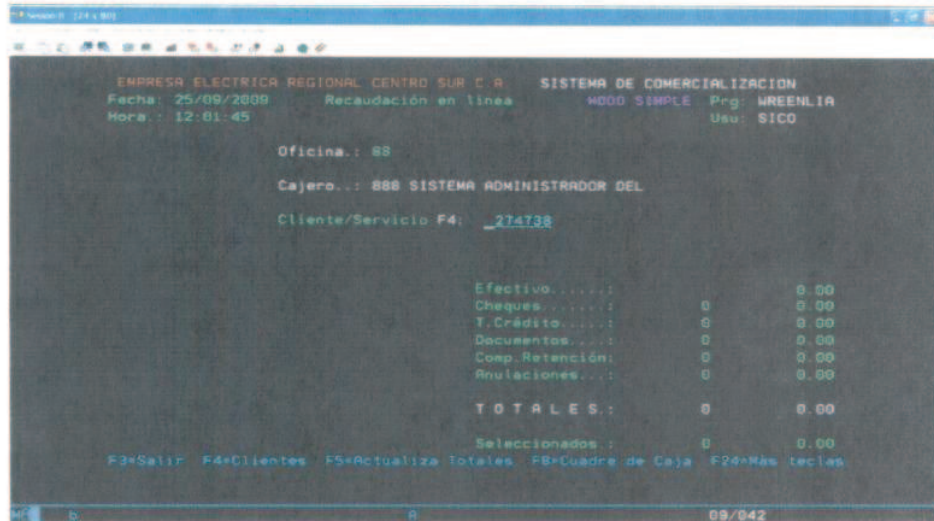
Session B - [24 x 80]

EMPRESA ELECTRICA REGIONAL CENTRO SUR C.A.   SISTEMA DE COMERCIALIZACION
Fecha: 25/09/2009   Recaudación en línea   MODO SIMPLE   Prg: WREENLIA
Hora.: 12:01:45   Usu: SICO

Oficina.: 88

Cajero..: 888 SISTEMA ADMINISTRADOR DEL

Cliente/Servicio F4: _274738

| | | |
|---|---|---|
| Efectivo......: | | 0.00 |
| Cheques.......: | 0 | 0.00 |
| T.Crédito.....: | 0 | 0.00 |
| Documentos....: | 0 | 0.00 |
| Comp.Retención: | 0 | 0.00 |
| Anulaciones...: | 0 | 0.00 |
| T O T A L E S.: | 0 | 0.00 |
| Seleccionados.: | 0 | 0.00 |

F3=Salir  F4=Clientes  F5=Actualiza Totales  F8=Cuadre de Caja  F24=Más teclas

MA  b  A  09/042